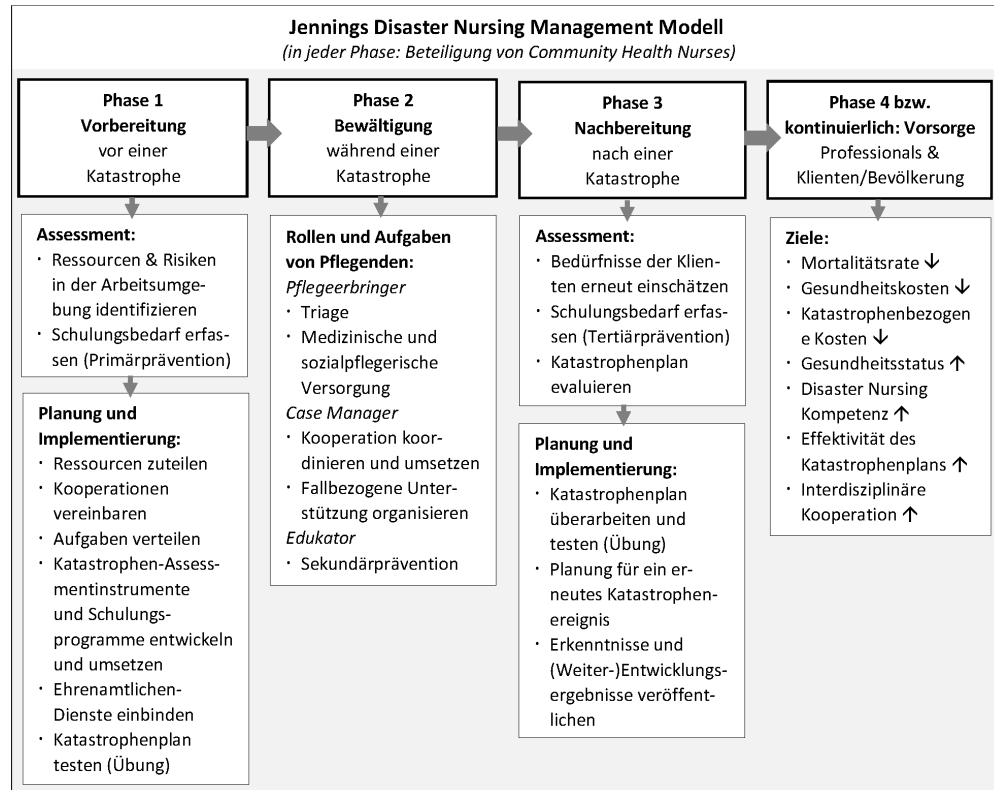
**Jennings Disaster Nursing Management Modell**
*(in jeder Phase: Beteiligung von Community Health Nurses)*

**Phase 1 Vorbereitung** vor einer Katastrophe

**Assessment:**
- Ressourcen & Risiken in der Arbeitsumgebung identifizieren
- Schulungsbedarf erfassen (Primärprävention)

**Planung und Implementierung:**
- Ressourcen zuteilen
- Kooperationen vereinbaren
- Aufgaben verteilen
- Katastrophen-Assessmentinstrumente und Schulungsprogramme entwickeln und umsetzen
- Ehrenamtlichen-Dienste einbinden
- Katastrophenplan testen (Übung)

**Phase 2 Bewältigung** während einer Katastrophe

**Rollen und Aufgaben von Pflegenden:**
*Pflegeerbringer*
- Triage
- Medizinische und sozialpflegerische Versorgung

*Case Manager*
- Kooperation koordinieren und umsetzen
- Fallbezogene Unterstützung organisieren

*Edukator*
- Sekundärprävention

**Phase 3 Nachbereitung** nach einer Katastrophe

**Assessment:**
- Bedürfnisse der Klienten erneut einschätzen
- Schulungsbedarf erfassen (Tertiärprävention)
- Katastrophenplan evaluieren

**Planung und Implementierung:**
- Katastrophenplan überarbeiten und testen (Übung)
- Planung für ein erneutes Katastrophenereignis
- Erkenntnisse und (Weiter-)Entwicklungsergebnisse veröffentlichen

**Phase 4 bzw. kontinuierlich: Vorsorge** Professionals & Klienten/Bevölkerung

**Ziele:**
- Mortalitätsrate ↓
- Gesundheitskosten ↓
- Katastrophenbezogene Kosten ↓
- Gesundheitsstatus ↑
- Disaster Nursing Kompetenz ↑
- Effektivität des Katastrophenplans ↑
- Interdisziplinäre Kooperation ↑